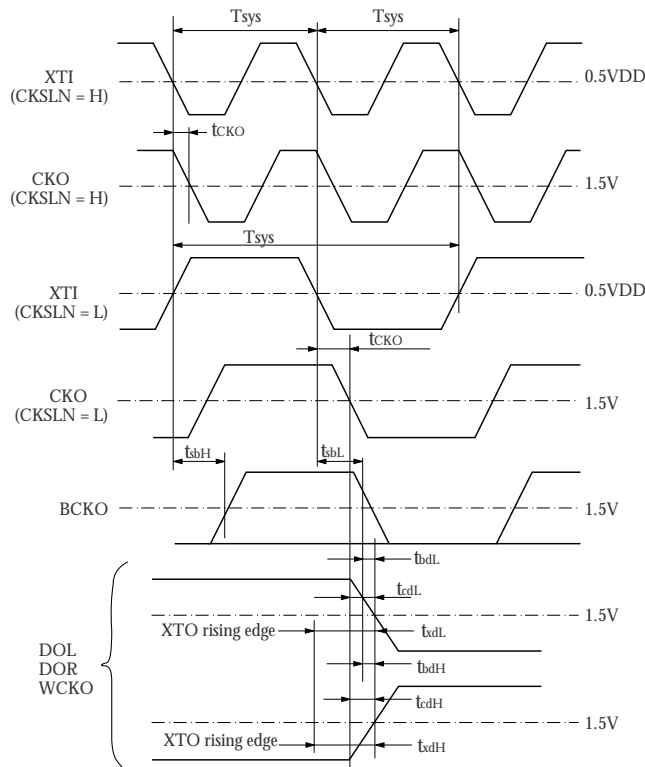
Tsys
Tsys
XTI (CKSLN = H)
0.5VDD
$t_{CKO}$
CKO (CKSLN = H)
1.5V
Tsys
XTI (CKSLN = L)
0.5VDD
$t_{CKO}$
CKO (CKSLN = L)
1.5V
$t_{sbH}$
$t_{sbL}$
BCKO
1.5V
$t_{bdL}$
$t_{cdL}$
1.5V
XTO rising edge
$t_{xdL}$
DOL
DOR
WCKO
$t_{bdH}$
$t_{cdH}$
1.5V
XTO rising edge
$t_{xdH}$